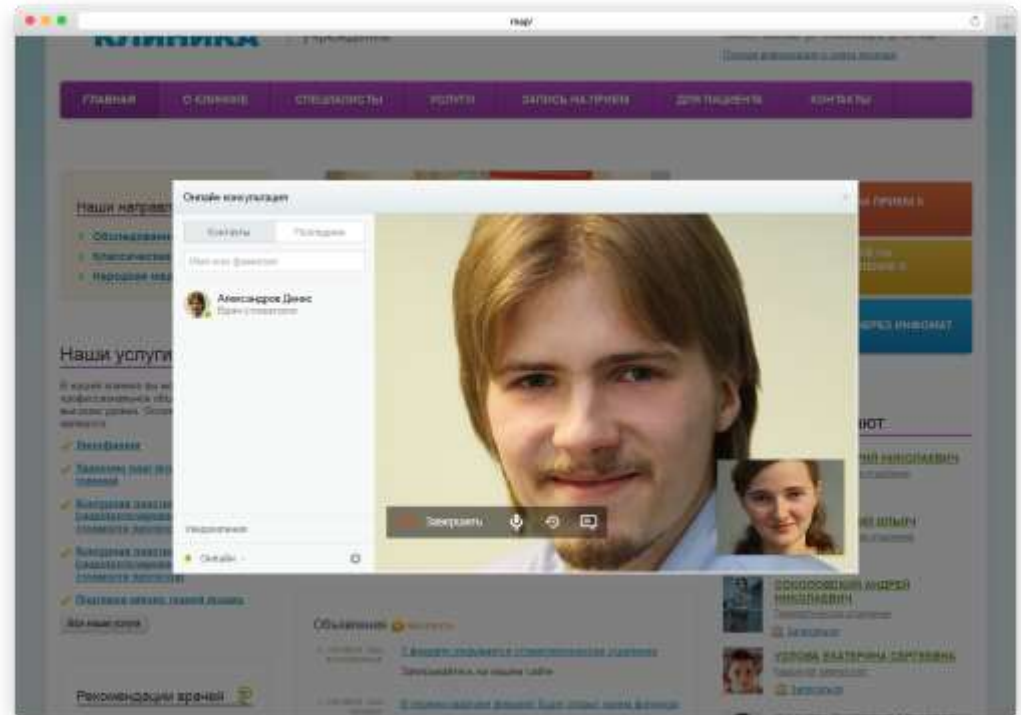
КЛИНИКА

ГЛАВНАЯ О КЛИНИКЕ СПЕЦИАЛИСТЫ УСЛУГИ ЗАПИСЬ НА ПРИЕМ ДЛЯ ПАЦИЕНТА КОНТАКТЫ

Наши направ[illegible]

Обследование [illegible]
Классические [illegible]
Народная мед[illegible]

Наши услуги

Онлайн консультация

Контакты Последние

Имя или фамилия

Александров Денис
Врач-стоматолог

Уведомления

Онлайн

Завершить

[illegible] ПРИЕМ

ЧЕРЕЗ ИНФОМАТ

ЮТ

Все наши услуги

Объявления

Рекомендации врачей

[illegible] НИКОЛАЕВИЧ

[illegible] ИЛЬИЧ

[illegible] АНДРЕЙ НИКОЛАЕВИЧ

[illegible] ЕКАТЕРИНА СЕРГЕЕВНА